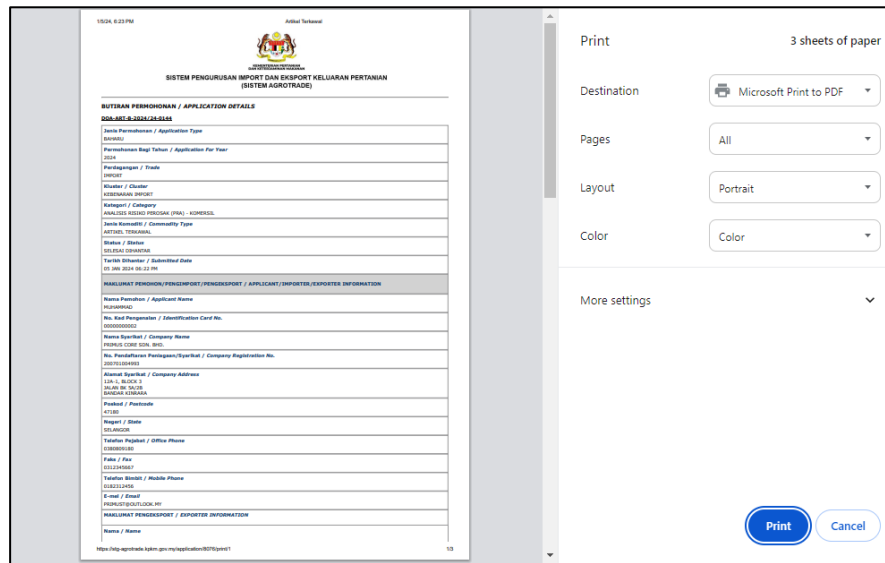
1/5/24, 8:23 PM

Artikel Terkawal

KEMENTERIAN PERTANIAN DAN KETERJAMINAN MAKANAN

SISTEM PENGURUSAN IMPORT DAN EKSPORT KELUARAN PERTANIAN (SISTEM AGROTRADE)

BUTIRAN PERMOHONAN / APPLICATION DETAILS

DOA-ART-B-2024/24-0144

| |
|---|
| Jenis Permohonan / Application Type<br>BAHARU |
| Permohonan Bagi Tahun / Application For Year<br>2024 |
| Perdagangan / Trade<br>IMPORT |
| Kluster / Cluster<br>KEBENARAN IMPORT |
| Kategori / Category<br>ANALISIS RISIKO PEROSAK (PRA) - KOMERSIL |
| Jenis Komoditi / Commodity Type<br>ARTIKEL TERKAWAL |
| Status / Status<br>SELESAI DIHANTAR |
| Tarikh Dihantar / Submitted Date<br>05 JAN 2024 08:22 PM |
| MAKLUMAT PEMOHON/PENGIMPORT/PENGEKSPORT / APPLICANT/IMPORTER/EXPORTER INFORMATION |
| Nama Pemohon / Applicant Name<br>MUHAMMAD |
| No. Kad Pengenalan / Identification Card No.<br>000000000002 |
| Nama Syarikat / Company Name<br>PRIMUS CORE SDN. BHD. |
| No. Pendaftaran Perniagaan/Syarikat / Company Registration No.<br>200701004993 |
| Alamat Syarikat / Company Address<br>12A-1, BLOCK 3<br>JALAN BK 5A/2B<br>BANDAR KINRARA |
| Poskod / Postcode<br>47180 |
| Negeri / State<br>SELANGOR |
| Telefon Pejabat / Office Phone<br>0380809180 |
| Faks / Fax<br>0312345667 |
| Telefon Bimbit / Mobile Phone<br>0182312456 |
| E-mel / Email<br>PRIMUST@OUTLOOK.MY |
| MAKLUMAT PENGEKSPORT / EXPORTER INFORMATION |
| Nama / Name |

https://stg-agrotrade.kpkm.gov.my/application/8076/print/1

1/3

Print

3 sheets of paper

Destination

Microsoft Print to PDF

Pages

All

Layout

Portrait

Color

Color

More settings

Print

Cancel